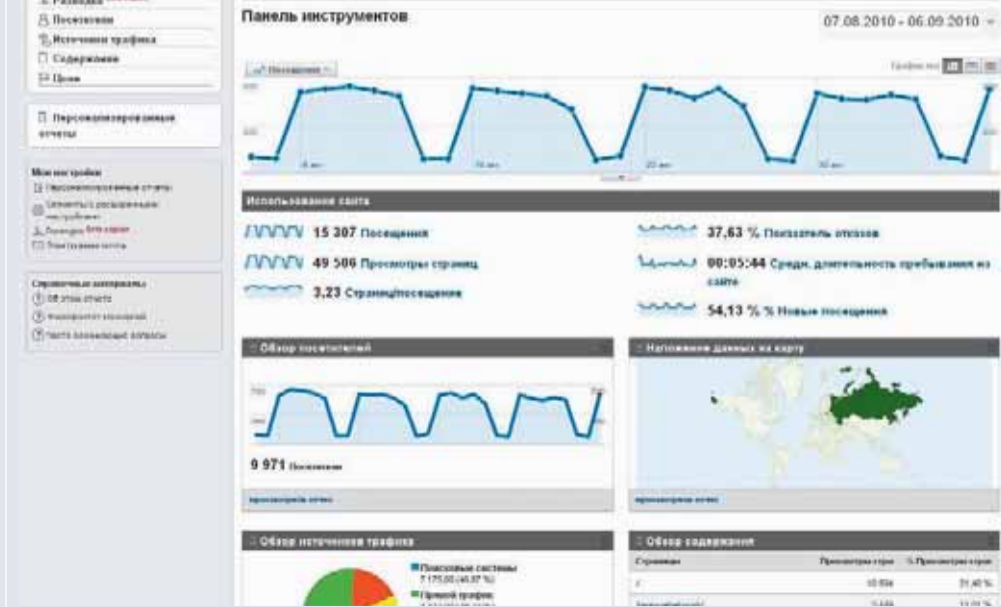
Разведка
Посетители
Источники трафика
Содержание
Цели

Персонализированные отчеты

Мои настройки
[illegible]
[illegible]
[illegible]
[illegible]

Справочные материалы
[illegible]
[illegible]
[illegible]

Панель инструментов

07.08.2010 - 06.09.2010

Посещения

Использование сайта

15 307 Посещения

49 506 Просмотры страниц

3,23 Страниц/посещение

37,63 % Показатель отказов

00:05:44 Средн. длительность пребывания на сайте

54,13 % % Новые посещения

Обзор посетителей

9 971 Посетители

просмотреть отчет

Наложение данных на карту

просмотреть отчет

Обзор источников трафика

Поисковые системы
7 175,00 (46,87 %)
Прямой трафик

Обзор содержания

| Страница | Просмотры стран | % Просмотры стран |
|---|---|---|
| / | 10 556 | 21,40 % |
| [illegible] | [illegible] | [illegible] |